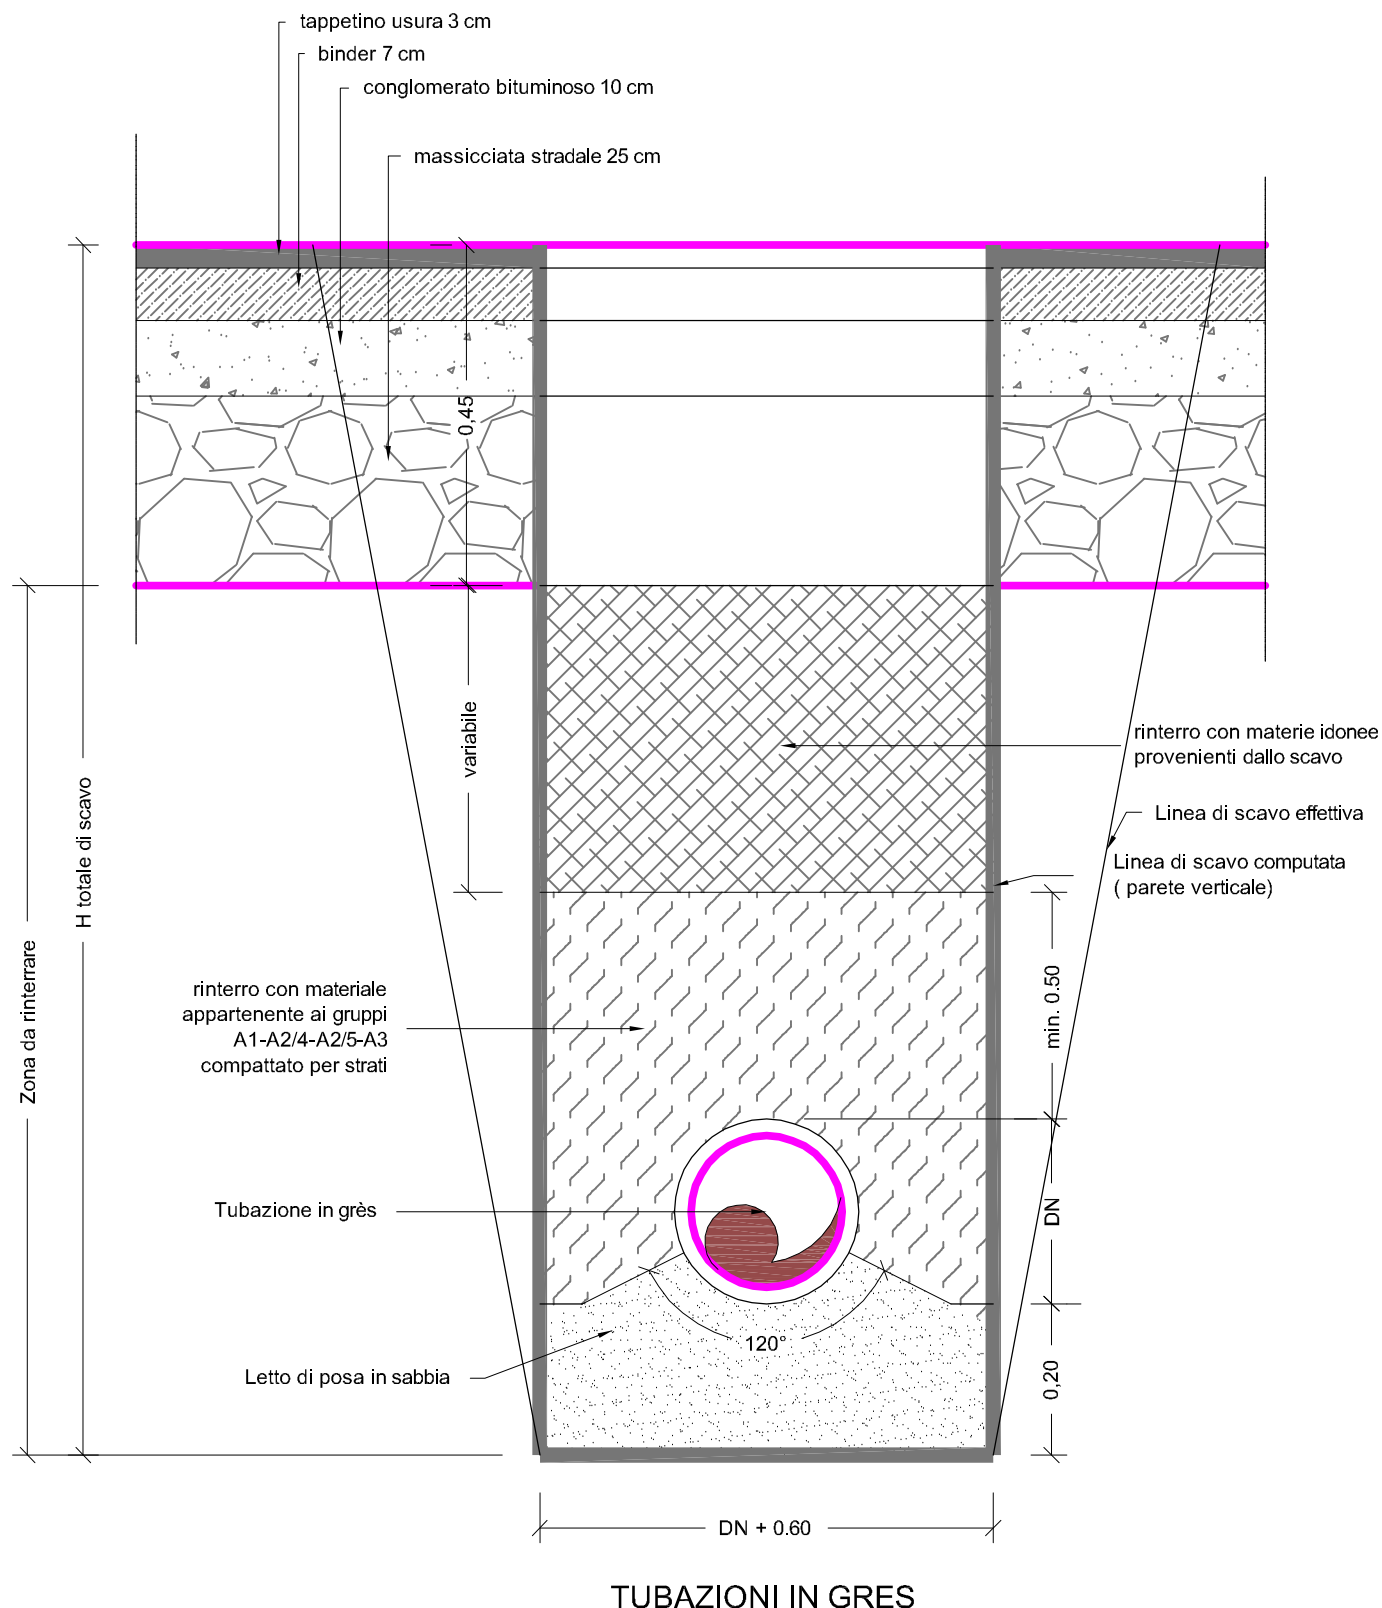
tappetino usura 3 cm

binder 7 cm

conglomerato bituminoso 10 cm

massicciata stradale 25 cm

0,45

variabile

H totale di scavo

Zona da rinterrare

rinterro con materie idonee provenienti dallo scavo

Linea di scavo effettiva

Linea di scavo computata ( parete verticale)

min. 0.50

rinterro con materiale appartenente ai gruppi A1-A2/4-A2/5-A3 compattato per strati

Tubazione in grès

DN

120°

Letto di posa in sabbia

0,20

DN + 0.60

TUBAZIONI IN GRES